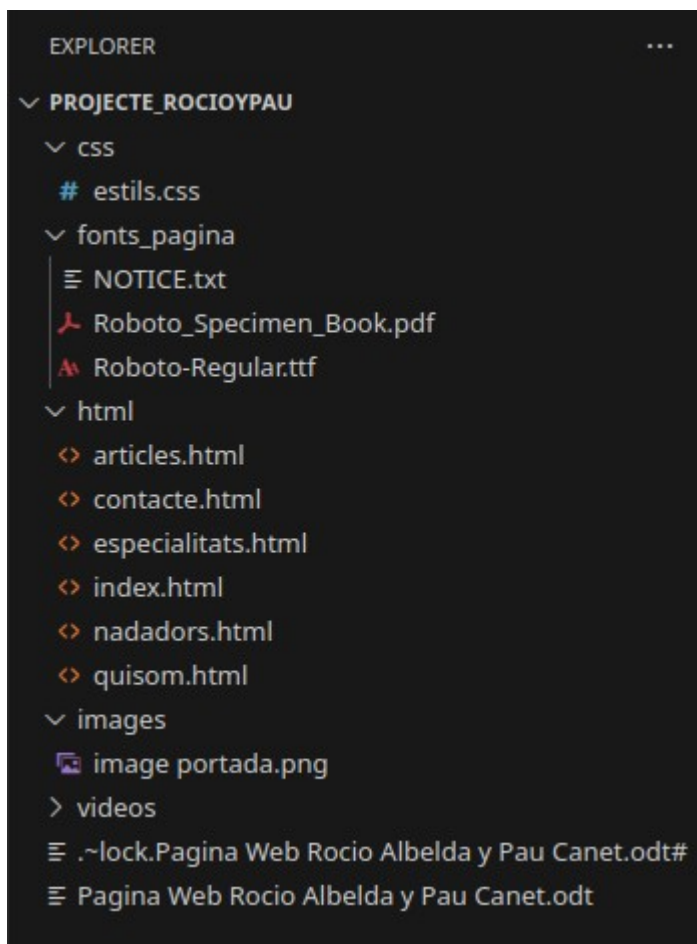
EXPLORER ...

PROJECTE_ROCIOYPAU

css

# estils.css

fonts_pagina

NOTICE.txt

Roboto_Specimen_Book.pdf

Roboto-Regular.ttf

html

articles.html

contacte.html

especialitats.html

index.html

nadadors.html

quisom.html

images

image portada.png

videos

.~lock.Pagina Web Rocio Albelda y Pau Canet.odt#

Pagina Web Rocio Albelda y Pau Canet.odt